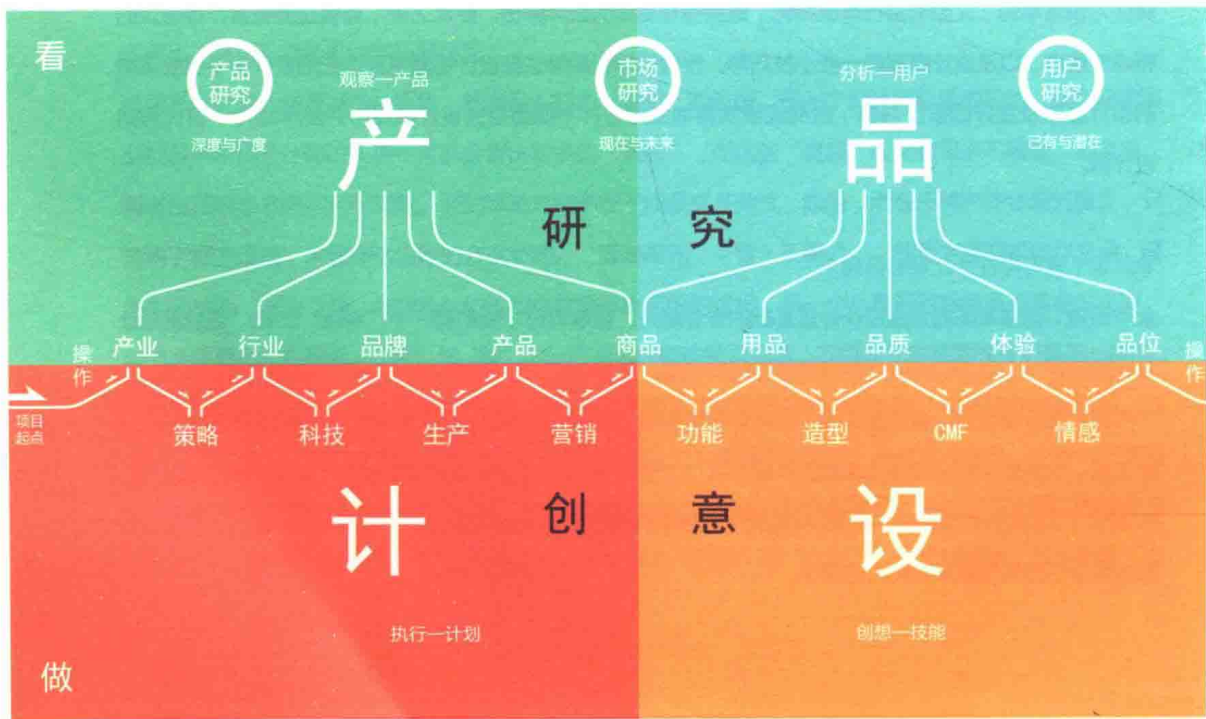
看

产品研究

深度与广度

观察一产品

产

市场研究

现在与未来

分析一用户

品

用户研究

已有与潜在

研

究

操作

产业

行业

品牌

产品

商品

用品

品质

体验

品位

操作

项目起点

策略

科技

生产

营销

功能

造型

CMF

情感

计

创

意

设

执行一计划

创想一技能

做